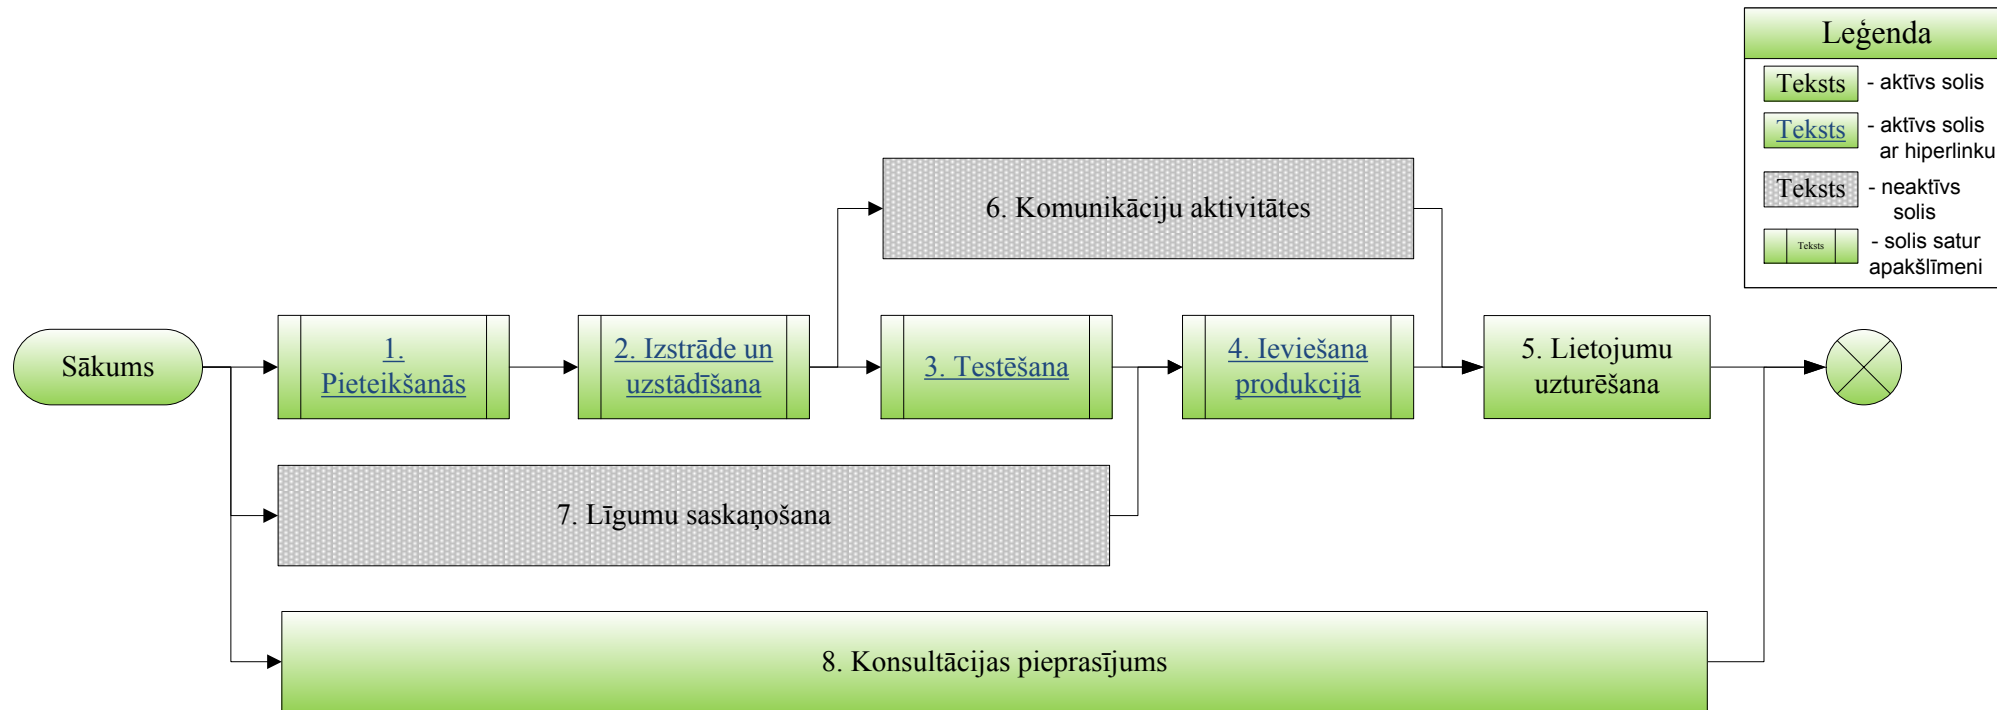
Leģenda

Teksts - aktīvs solis

Teksts - aktīvs solis ar hiperlinku

Teksts - neaktīvs solis

Teksts - solis satur apakšlīmeni

6. Komunikāciju aktivitātes

Sākums

1. Pieteikšanās

2. Izstrāde un uzstādīšana

3. Testēšana

4. Ieviešana produkcijā

5. Lietojumu uzturēšana

7. Līgumu saskaņošana

8. Konsultācijas pieprasījums